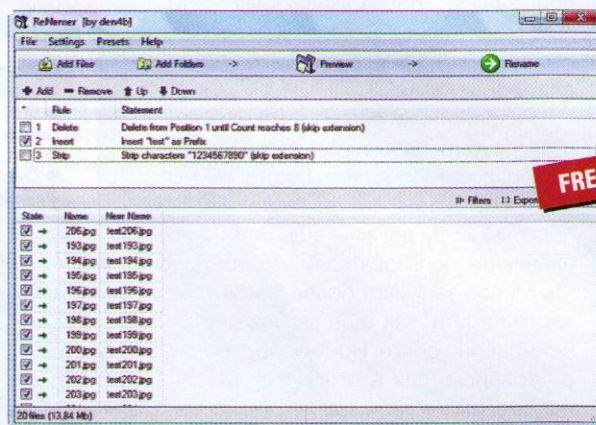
ReNamer [by den4b]

File Settings Presets Help

Add Files Add Folders -> Preview -> Rename

+ Add − Remove ↑ Up ↓ Down

| | Rule | Statement |
|---|---|---|
| 1 | Delete | Delete from Position 1 until Count reaches 8 (skip extension) |
| 2 | Insert | Insert "test" as Prefix |
| 3 | Strip | Strip characters "1234567890" (skip extension) |

FRE

Filters Expo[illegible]

| State | Name | New Name |
|---|---|---|
| → | 206.jpg | test206.jpg |
| → | 193.jpg | test193.jpg |
| → | 194.jpg | test194.jpg |
| → | 195.jpg | test195.jpg |
| → | 196.jpg | test196.jpg |
| → | 197.jpg | test197.jpg |
| → | 198.jpg | test198.jpg |
| → | 199.jpg | test199.jpg |
| → | 200.jpg | test200.jpg |
| → | 201.jpg | test201.jpg |
| → | 202.jpg | test202.jpg |
| → | 203.jpg | test203.jpg |

20 files (13.84 Mb)